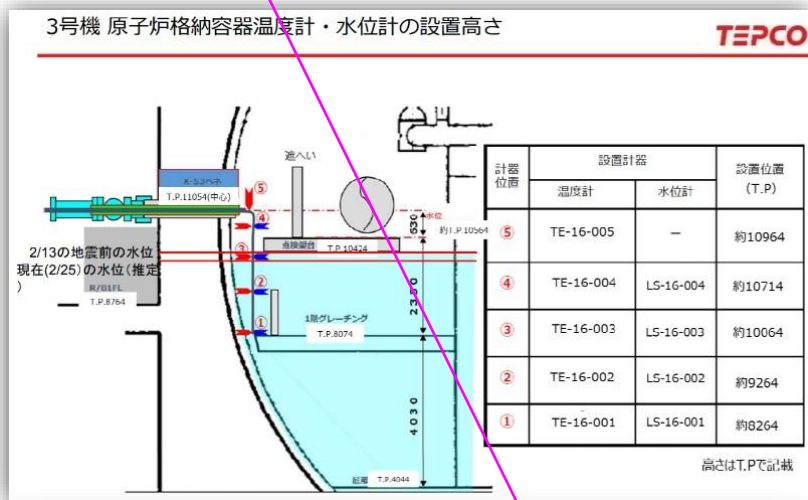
3号機 原子炉格納容器温度計・水位計の設置高さ

TEPCO

X-53ペネ
T.P.11054(中心)
遮へい
⑤
④
③
②
①
水位
約T.P.10564
530
点検架台
T.P.10424
2/13の地震前の水位
現在(2/25)の水位(推定)
R/B1FL
T.P.8764
1階グレーチング
T.P.8074
2350
4030
T.P.4044

| 計器位置 | 設置計器 温度計 | 設置計器 水位計 | 設置位置 (T.P) |
|---|---|---|---|
| ⑤ | TE-16-005 | ― | 約10964 |
| ④ | TE-16-004 | LS-16-004 | 約10714 |
| ③ | TE-16-003 | LS-16-003 | 約10064 |
| ② | TE-16-002 | LS-16-002 | 約9264 |
| ① | TE-16-001 | LS-16-001 | 約8264 |

高さはT.Pで記載